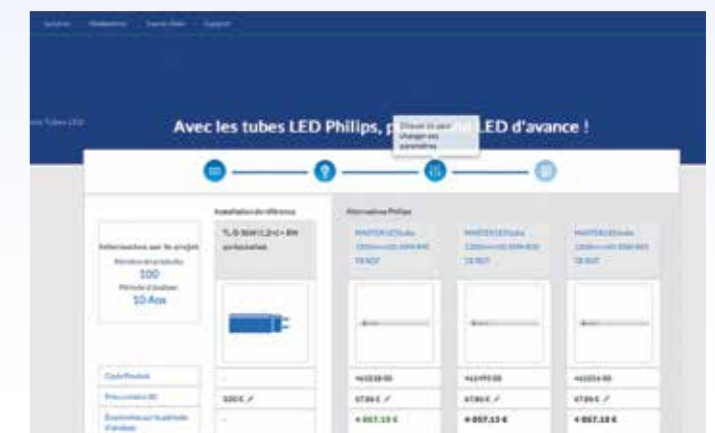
Solutions Médiathèque Cas clients Support

Tubes LED

Avec les tubes LED Philips, p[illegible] LED d'avance !

Cliquez ici pour changer vos paramètres

Installation de référence

Alternatives Philips

Informations sur le projet

Nombre de produits
100

Période d'analyse
10 Ans

TL-D 36W 1,2 m + BW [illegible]

MASTER LEDtube 1200mm HO 20W 840 T8 ROT

MASTER LEDtube 1200mm HO 20W 830 T8 ROT

MASTER LEDtube 1200mm HO 20W 865 T8 ROT

Code Produit

Prix unitaire HT

Économies sur la période d'analyse

-

100 €

-

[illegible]

67,86 €

+ 857,13 €

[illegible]

67,86 €

+ 857,13 €

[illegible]

67,86 €

+ 857,13 €